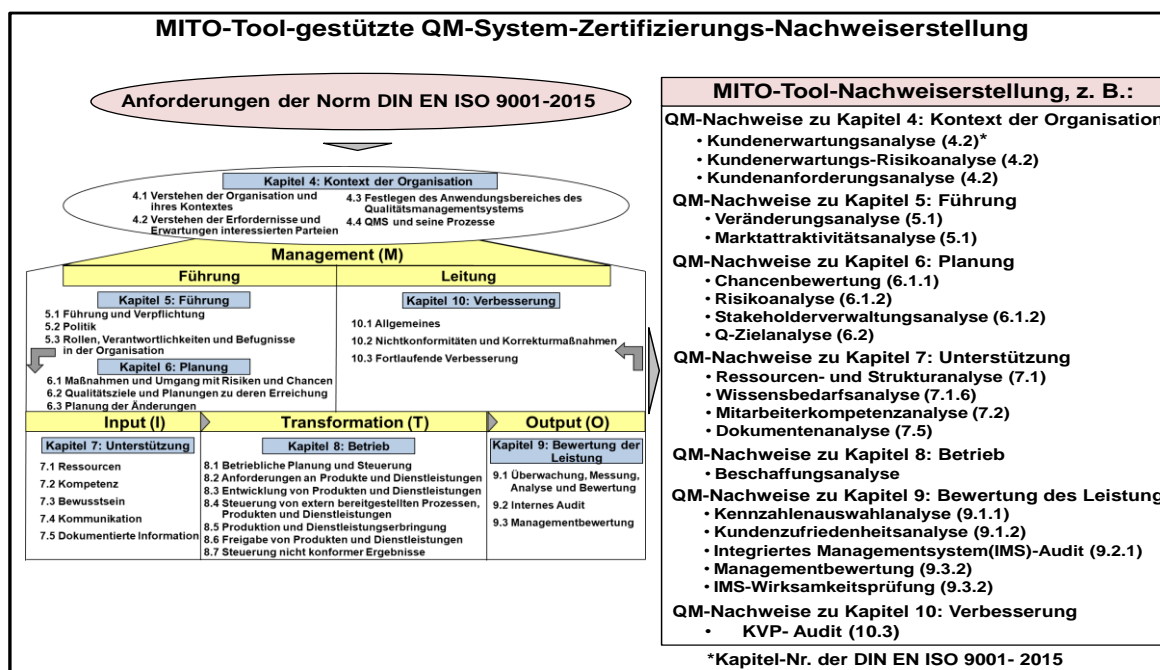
MITO-Tool-gestützte QM-System-Zertifizierungs-Nachweiserstellung

Anforderungen der Norm DIN EN ISO 9001-2015

Kapitel 4: Kontext der Organisation

4.1 Verstehen der Organisation und ihres Kontextes
4.2 Verstehen der Erfordernisse und Erwartungen interessierten Parteien
4.3 Festlegen des Anwendungsbereiches des Qualitätsmanagementsystems
4.4 QMS und seine Prozesse

Management (M)

Führung

Leitung

Kapitel 5: Führung

5.1 Führung und Verpflichtung
5.2 Politik
5.3 Rollen, Verantwortlichkeiten und Befugnisse in der Organisation

Kapitel 6: Planung

6.1 Maßnahmen und Umgang mit Risiken und Chancen
6.2 Qualitätsziele und Planungen zu deren Erreichung
6.3 Planung der Änderungen

Kapitel 10: Verbesserung

10.1 Allgemeines
10.2 Nichtkonformitäten und Korrekturmaßnahmen
10.3 Fortlaufende Verbesserung

Input (I)

Transformation (T)

Output (O)

Kapitel 7: Unterstützung

7.1 Ressourcen
7.2 Kompetenz
7.3 Bewusstsein
7.4 Kommunikation
7.5 Dokumentierte Information

Kapitel 8: Betrieb

8.1 Betriebliche Planung und Steuerung
8.2 Anforderungen an Produkte und Dienstleistungen
8.3 Entwicklung von Produkten und Dienstleistungen
8.4 Steuerung von extern bereitgestellten Prozessen, Produkten und Dienstleistungen
8.5 Produktion und Dienstleistungserbringung
8.6 Freigabe von Produkten und Dienstleistungen
8.7 Steuerung nicht konformer Ergebnisse

Kapitel 9: Bewertung der Leistung

9.1 Überwachung, Messung, Analyse und Bewertung
9.2 Internes Audit
9.3 Managementbewertung

MITO-Tool-Nachweiserstellung, z. B.:

QM-Nachweise zu Kapitel 4: Kontext der Organisation
• Kundenerwartungsanalyse (4.2)*
• Kundenerwartungs-Risikoanalyse (4.2)
• Kundenanforderungsanalyse (4.2)
QM-Nachweise zu Kapitel 5: Führung
• Veränderungsanalyse (5.1)
• Marktattraktivitätsanalyse (5.1)
QM-Nachweise zu Kapitel 6: Planung
• Chancenbewertung (6.1.1)
• Risikoanalyse (6.1.2)
• Stakeholderverwaltungsanalyse (6.1.2)
• Q-Zielanalyse (6.2)
QM-Nachweise zu Kapitel 7: Unterstützung
• Ressourcen- und Strukturanalyse (7.1)
• Wissensbedarfsanalyse (7.1.6)
• Mitarbeiterkompetenzanalyse (7.2)
• Dokumentenanalyse (7.5)
QM-Nachweise zu Kapitel 8: Betrieb
• Beschaffungsanalyse
QM-Nachweise zu Kapitel 9: Bewertung des Leistung
• Kennzahlenauswahlanalyse (9.1.1)
• Kundenzufriedenheitsanalyse (9.1.2)
• Integriertes Managementsystem(IMS)-Audit (9.2.1)
• Managementbewertung (9.3.2)
• IMS-Wirksamkeitsprüfung (9.3.2)
QM-Nachweise zu Kapitel 10: Verbesserung
• KVP- Audit (10.3)

*Kapitel-Nr. der DIN EN ISO 9001- 2015